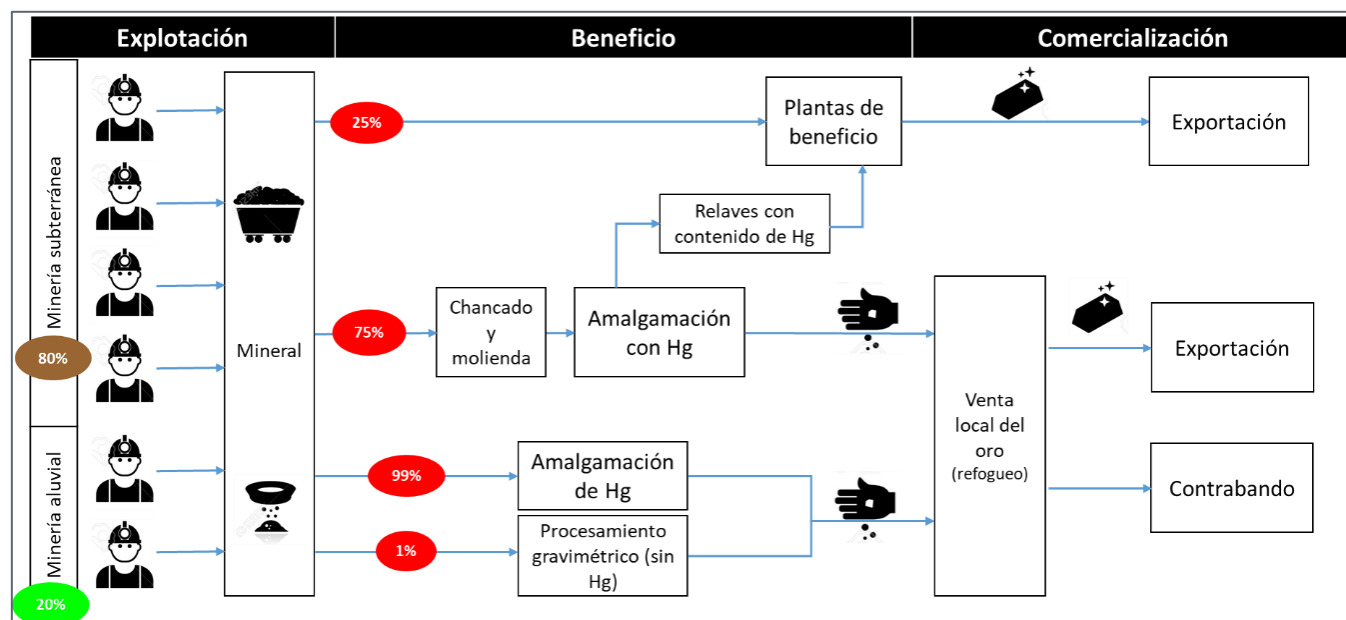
Explotación

Beneficio

Comercialización

Minería subterránea

80%

Minería aluvial

20%

Mineral

25%

75%

99%

1%

Plantas de beneficio

Relaves con contenido de Hg

Chancado y molienda

Amalgamación con Hg

Amalgamación de Hg

Procesamiento gravimétrico (sin Hg)

Venta local del oro (refogueo)

Exportación

Exportación

Contrabando